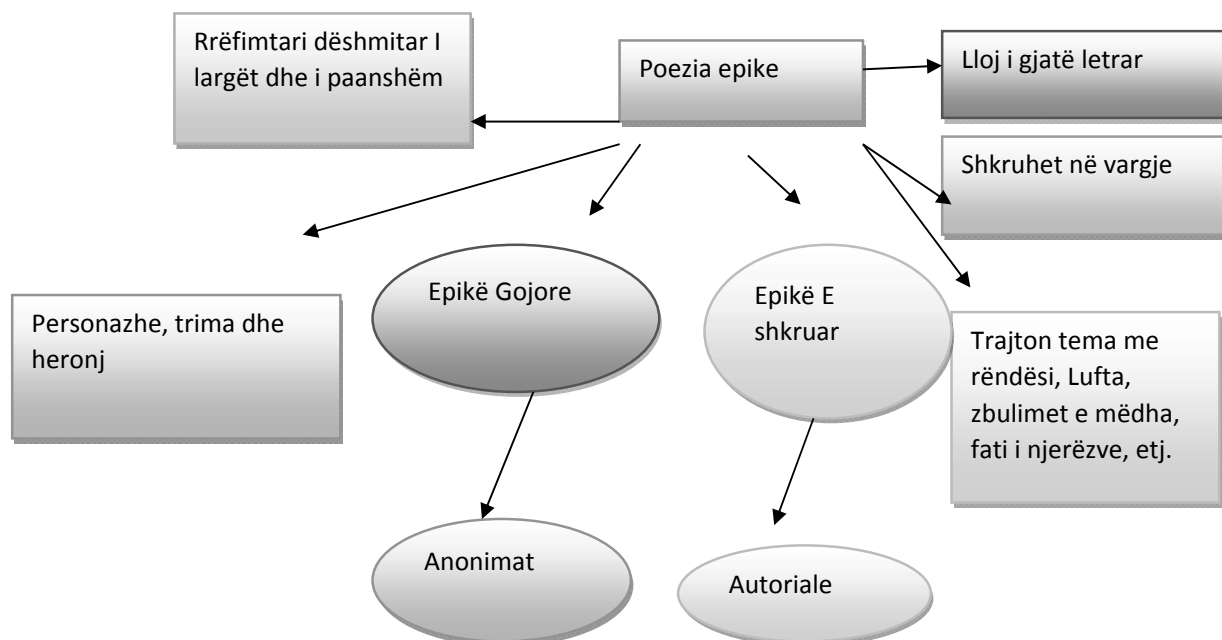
Rrëfimtari dëshmitar I largët dhe i paanshëm

Poezia epike

Lloj i gjatë letrar

Shkruhet në vargje

Personazhe, trima dhe heronj

Epikë Gojore

Epikë E shkruar

Trajton tema me rëndësi, Lufta, zbulimet e mëdha, fati i njerëzve, etj.

Anonimat

Autoriale